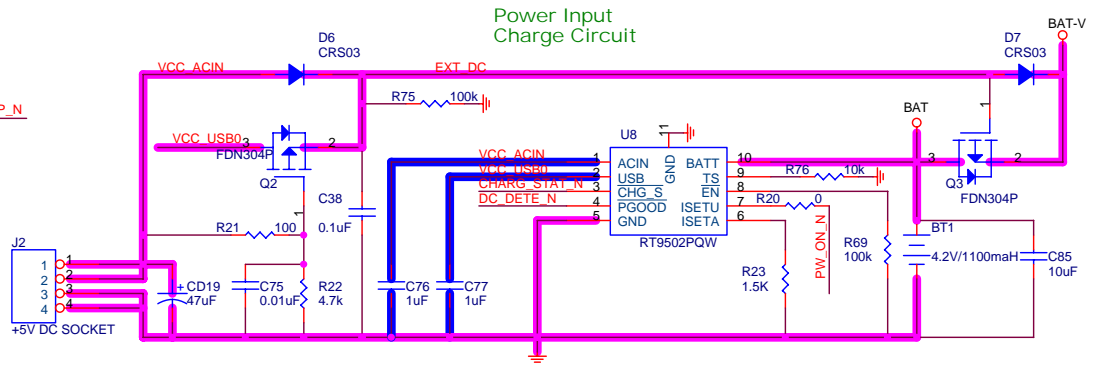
Power Input
Charge Circuit

P_N

D6
CRS03

VCC_ACIN

EXT_DC

R75 100k

VCC_USB0

FDN304P

Q2

2

1

C38

0.1uF

R21 100

J2

1
2
3
4

1
2
3
4

+5V DC SOCKET

+CD19
47uF

C75
0.01uF

R22
4.7k

C76
1uF

C77
1uF

U8

11

VCC_ACIN
VCC_USB0
CHARG_STAT_N
DC_DETE_N

1
2
3
4
5

ACIN
USB
CHG_S
PGOOD
GND

GND

BATT
TS
EN
ISETU
ISETA

10
9
8
7
6

RT9502PQW

R76 10k

R20 0

R23
1.5K

PW_ON_N

R69
100k

BAT

3

Q3

FDN304P

1

2

D7
CRS03

BAT-V

BT1

4.2V/1100mAH

C85
10uF